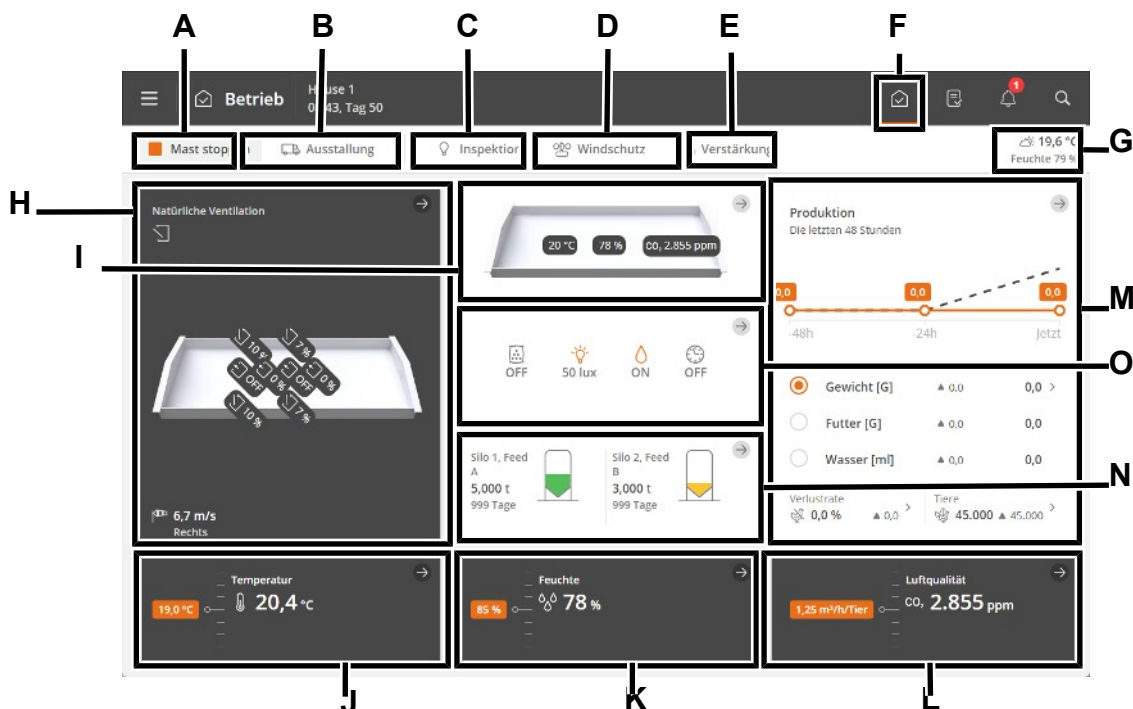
A B C D E F

Betrieb House 1
0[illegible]43, Tag 50

1

G

Mast stop Ausstallung Inspektion Windschutz Verstärkung

19,6 °C
Feuchte 79 %

H

Natürliche Ventilation

I

20 °C 78 % $CO_2$ 2.855 ppm

Produktion
Die letzten 48 Stunden

M

0,0 0,0 0,0
-48h -24h Jetzt

10 % 7 % OFF 0 % OFF 0 % 10 % 7 %

OFF 50 lux ON OFF

O

Gewicht [G] ▲ 0,0 0,0
Futter [G] ▲ 0,0 0,0
Wasser [ml] ▲ 0,0 0,0

Silo 1, Feed A
5,000 t
999 Tage

Silo 2, Feed B
3,000 t
999 Tage

N

Verlustrate
0,0 % ▲ 0,0

Tiere
45.000 ▲ 45.000

6,7 m/s
Rechts

Temperatur
19,0 °C 20,4 °C

Feuchte
85 % 78 %

Luftqualität
1,25 m³/h/Tier $CO_2$ 2.855 ppm

J K L